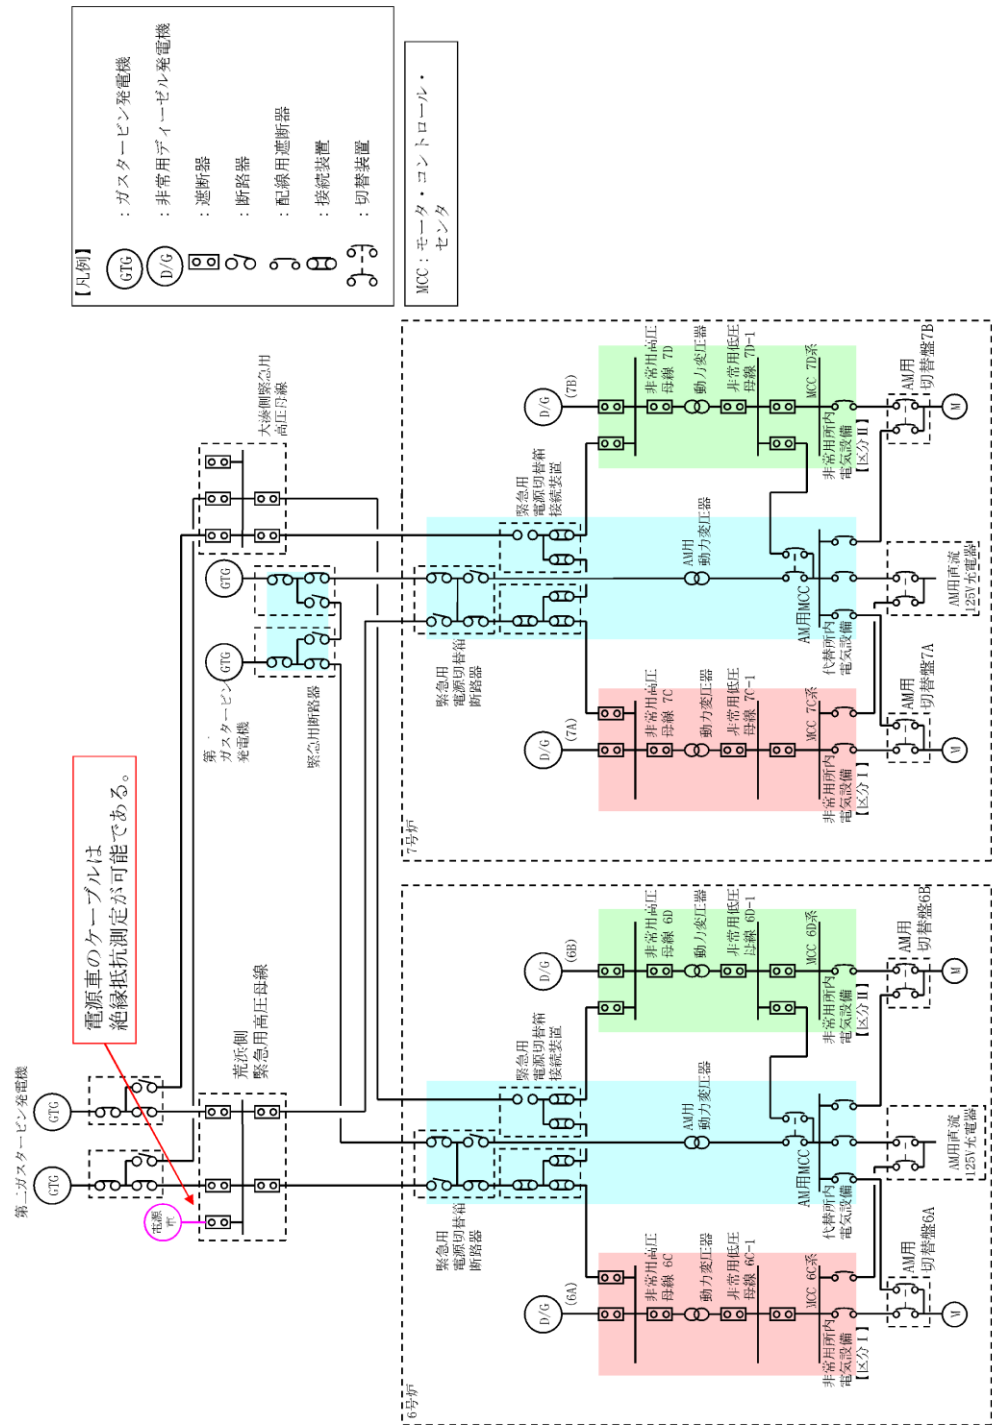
【凡例】
GTG ：ガスタービン発電機
D/G ：非常用ディーゼル発電機
：遮断器
：断路器
：配線用遮断器
：接続装置
：切替装置

MCC：モータ・コントロール・センタ

大湊側緊急用高圧母線

第一ガスタービン発電機
GTG
GTG
緊急用断路器

緊急用電源切替箱断路器
緊急用電源切替箱接続装置

D/G (7B)
非常用高圧母線 7D
動力変圧器
非常用低圧母線 7D-1
MCC 7D系
非常用所内電気設備【区分II】
AM用切替盤7B
M

AM用動力変圧器
AM用MCC
代替所内電気設備
AM用直流125V充電器

D/G (7A)
非常用高圧母線 7C
動力変圧器
非常用低圧母線 7C-1
MCC 7C系
非常用所内電気設備【区分I】
AM用切替盤7A
M

7号炉

電源車のケーブルは絶縁抵抗測定が可能である。

第二ガスタービン発電機
GTG
GTG
電源車
荒浜側緊急用高圧母線

緊急用電源切替箱接続装置
緊急用電源切替箱断路器

D/G (6B)
非常用高圧母線 6D
動力変圧器
非常用低圧母線 6D-1
MCC 6D系
非常用所内電気設備【区分II】
AM用切替盤6B
M

AM用動力変圧器
AM用MCC
代替所内電気設備
AM用直流125V充電器

D/G (6A)
非常用高圧母線 6C
動力変圧器
非常用低圧母線 6C-1
MCC 6C系
非常用所内電気設備【区分I】
AM用切替盤6A
M

6号炉